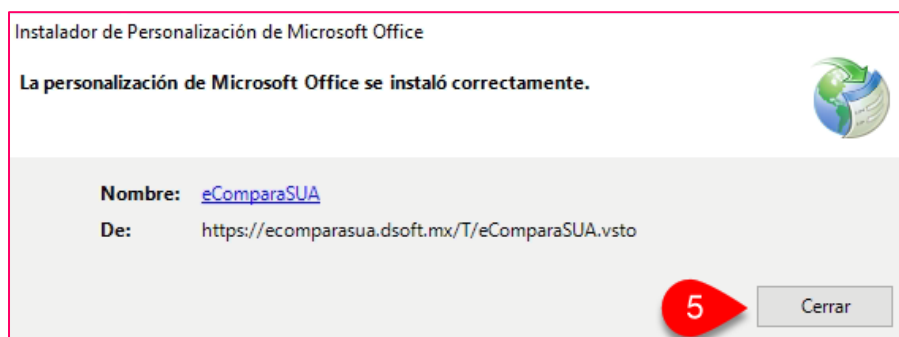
Instalador de Personalización de Microsoft Office

La personalización de Microsoft Office se instaló correctamente.

Nombre: eComparaSUA

De: https://ecomparasua.dsoft.mx/T/eComparaSUA.vsto

5

Cerrar